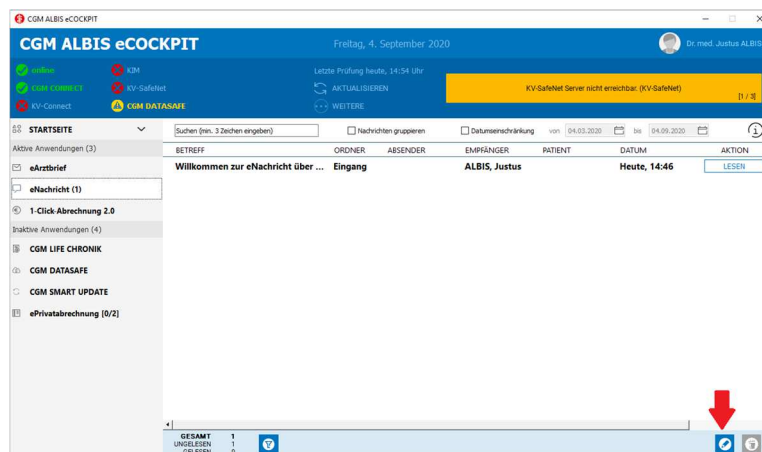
CGM ALBIS eCOCKPIT

CGM ALBIS eCOCKPIT

Freitag, 4. September 2020

Dr. med. Justus ALBIS

online
KIM
CGM CONNECT
KV-SafeNet
KV-Connect
CGM DATASAFE

Letzte Prüfung heute, 14:54 Uhr
AKTUALISIEREN
WEITERE

KV-SafeNet Server nicht erreichbar. (KV-SafeNet)
[1 / 3]

STARTSEITE
Aktive Anwendungen (3)
eArztbrief
eNachricht (1)
1-Click-Abrechnung 2.0
Inaktive Anwendungen (4)
CGM LIFE CHRONIK
CGM DATASAFE
CGM SMART UPDATE
ePrivatabrechnung [0/2]

Suchen (min. 3 Zeichen eingeben)
Nachrichten gruppieren
Datumseinschränkung
von 04.03.2020
bis 04.09.2020

| BETREFF | ORDNER | ABSENDER | EMPFÄNGER | PATIENT | DATUM | AKTION |
|---|---|---|---|---|---|---|
| Willkommen zur eNachricht über ... | Eingang | | ALBIS, Justus | | Heute, 14:46 | LESEN |

GESAMT 1
UNGELESEN 1
GELESEN 0